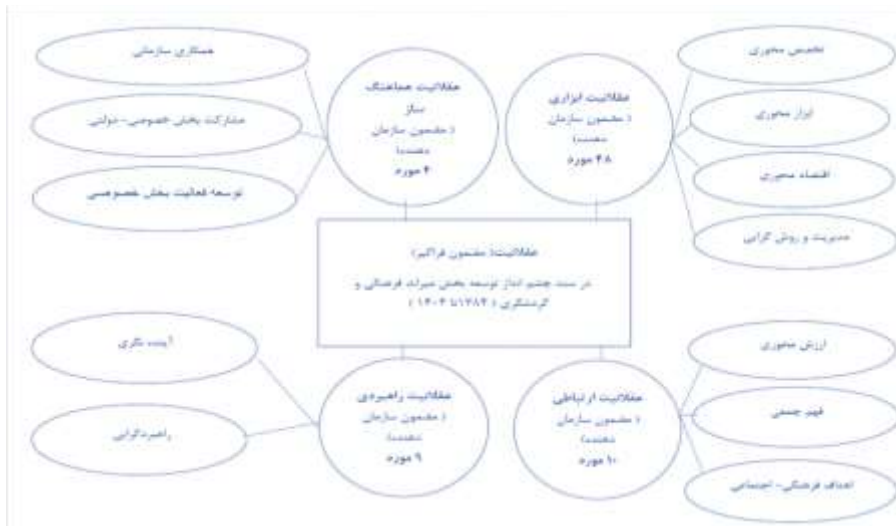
همکاری سازمانی

مشارکت بخش خصوصی- دولتی

توسعه فعالیت بخش خصوصی

عقلانیت هماهنگ ساز
( مضمون سازمان دهنده)
۴ مورد

عقلانیت ابزاری
( مضمون سازمان دهنده)
۴۸ مورد

تخصص محوری

ابزار محوری

اقتصاد محوری

مدیریت و روش گرایی

عقلانیت( مضمون فراگیر)
در سند چشم انداز توسعه بخش میراث فرهنگی و گردشگری ( ۱۳۸۴ تا ۱۴۰۴ )

آینده نگری

راهبردگرایی

عقلانیت راهبردی
( مضمون سازمان دهنده)
۹ مورد

عقلانیت ارتباطی
( مضمون سازمان دهنده)
۱۰ مورد

ارزش محوری

فهم جمعی

اهداف فرهنگی- اجتماعی